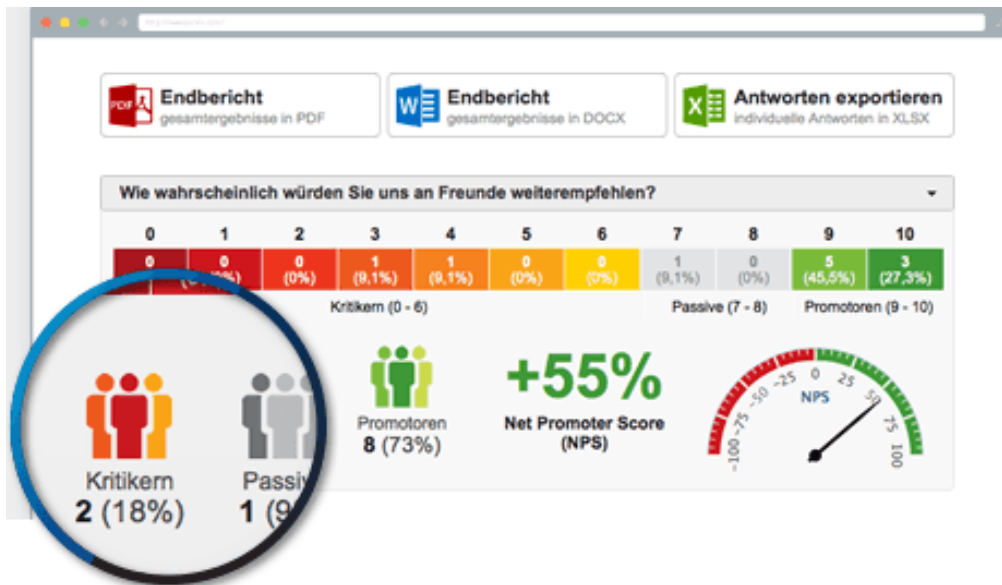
PDF Endbericht
gesamtergebnisse in PDF

Endbericht
gesamtergebnisse in DOCX

Antworten exportieren
individuelle Antworten in XLSX

Wie wahrscheinlich würden Sie uns an Freunde weiterempfehlen?

| 0 | 1 | 2 | 3 | 4 | 5 | 6 | 7 | 8 | 9 | 10 |
|---|---|---|---|---|---|---|---|---|---|---|
| 0 | 0 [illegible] | 0 (0%) | 1 (9,1%) | 1 (9,1%) | 0 (0%) | 0 (0%) | 1 (9,1%) | 0 (0%) | 5 (45,5%) | 3 (27,3%) |

Kritikern (0 - 6)
Passive (7 - 8)
Promotoren (9 - 10)

Kritikern
2 (18%)

Passiv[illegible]
1 (9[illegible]

Promotoren
8 (73%)

+55%
Net Promoter Score
(NPS)

-100 -75 -50 -25 0 25 50 75 100
NPS